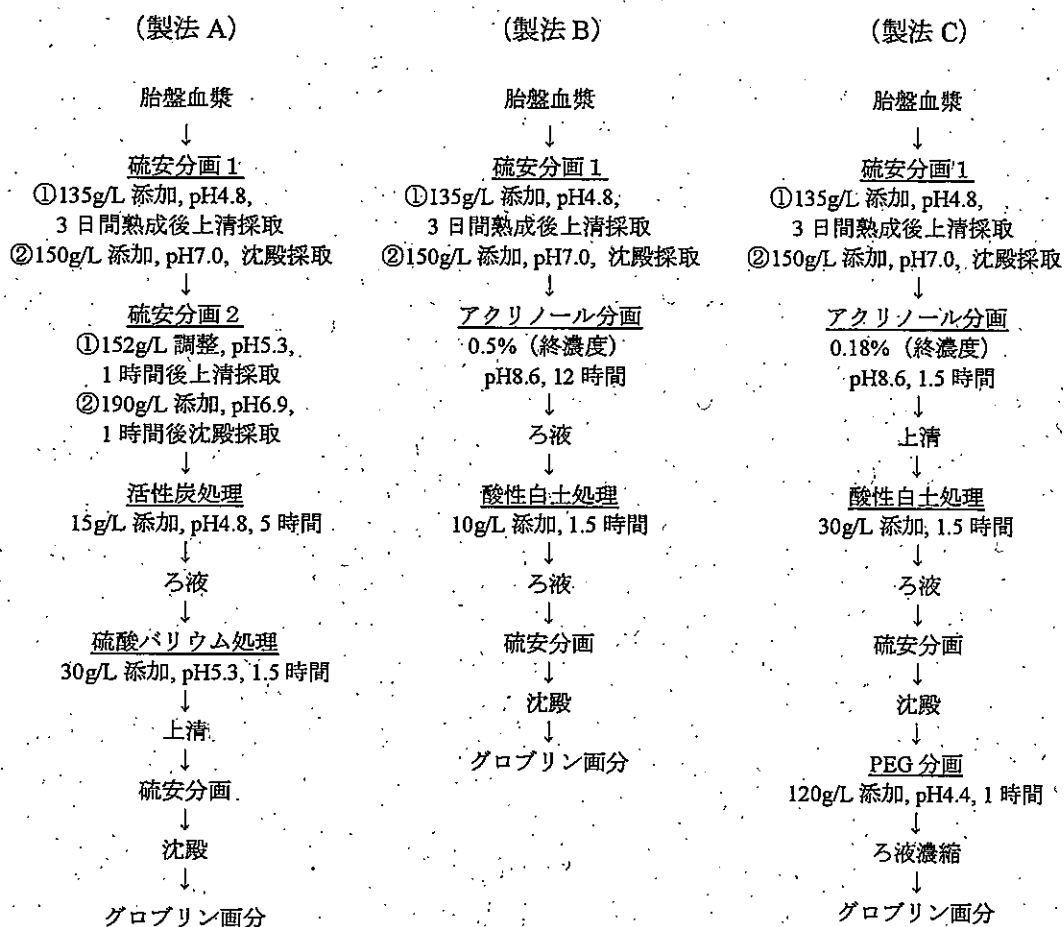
（製法 A）

胎盤血漿
↓
硫安分画 1
①135g/L 添加, pH4.8, 3 日間熟成後上清採取
②150g/L 添加, pH7.0, 沈殿採取
↓
硫安分画 2
①152g/L 調整, pH5.3, 1 時間後上清採取
②190g/L 添加, pH6.9, 1 時間後沈殿採取
↓
活性炭処理
15g/L 添加, pH4.8, 5 時間
↓
ろ液
↓
硫酸バリウム処理
30g/L 添加, pH5.3, 1.5 時間
↓
上清
↓
硫安分画
↓
沈殿
↓
グロブリン画分

（製法 B）

胎盤血漿
↓
硫安分画 1
①135g/L 添加, pH4.8, 3 日間熟成後上清採取
②150g/L 添加, pH7.0, 沈殿採取
↓
アクリノール分画
0.5%（終濃度）
pH8.6, 12 時間
↓
ろ液
↓
酸性白土処理
10g/L 添加, 1.5 時間
↓
ろ液
↓
硫安分画
↓
沈殿
↓
グロブリン画分

（製法 C）

胎盤血漿
↓
硫安分画 1
①135g/L 添加, pH4.8, 3 日間熟成後上清採取
②150g/L 添加, pH7.0, 沈殿採取
↓
アクリノール分画
0.18%（終濃度）
pH8.6, 1.5 時間
↓
上清
↓
酸性白土処理
30g/L 添加, 1.5 時間
↓
ろ液
↓
硫安分画
↓
沈殿
↓
PEG 分画
120g/L 添加, pH4.4, 1 時間
↓
ろ液濃縮
↓
グロブリン画分